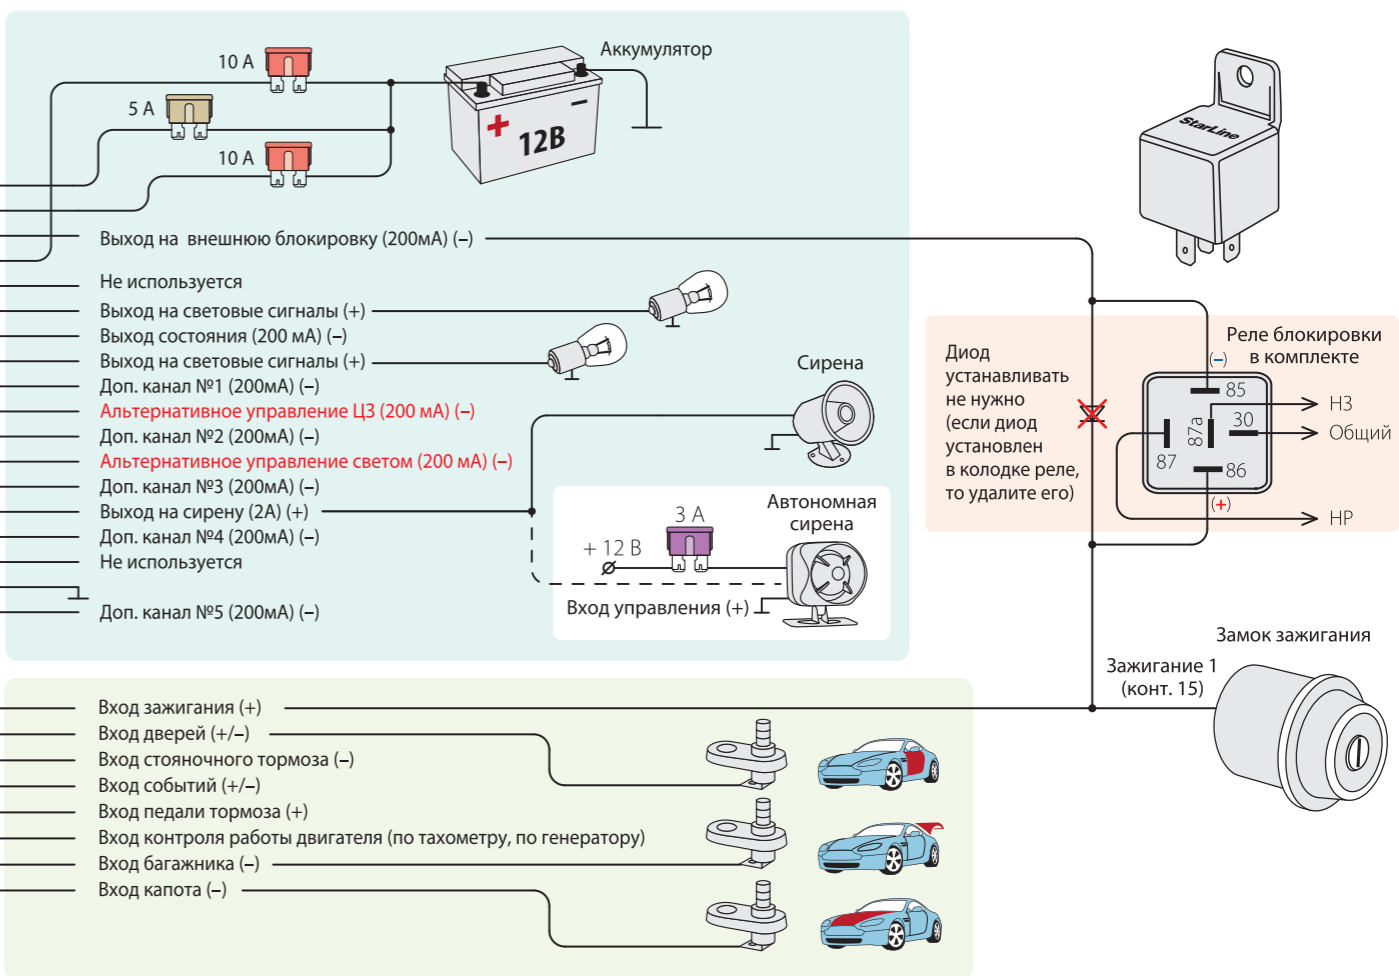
10 А
5 А
10 А
Аккумулятор
12В
Выход на внешнюю блокировку (200мА) (–)
Не используется
Выход на световые сигналы (+)
Выход состояния (200 мА) (–)
Выход на световые сигналы (+)
Доп. канал №1 (200мА) (–)
Альтернативное управление ЦЗ (200 мА) (–)
Доп. канал №2 (200мА) (–)
Альтернативное управление светом (200 мА) (–)
Доп. канал №3 (200мА) (–)
Выход на сирену (2А) (+)
Доп. канал №4 (200мА) (–)
Не используется
Доп. канал №5 (200мА) (–)
Сирена
Автономная сирена
3 А
+ 12 В
Вход управления (+)
StarLine
Диод устанавливать не нужно (если диод установлен в колодке реле, то удалите его)
Реле блокировки в комплекте
(–)
85
87a
30
87
86
(+)
НЗ
Общий
НР
Замок зажигания
Зажигание 1 (конт. 15)
Вход зажигания (+)
Вход дверей (+/–)
Вход стояночного тормоза (–)
Вход событий (+/–)
Вход педали тормоза (+)
Вход контроля работы двигателя (по тахометру, по генератору)
Вход багажника (–)
Вход капота (–)